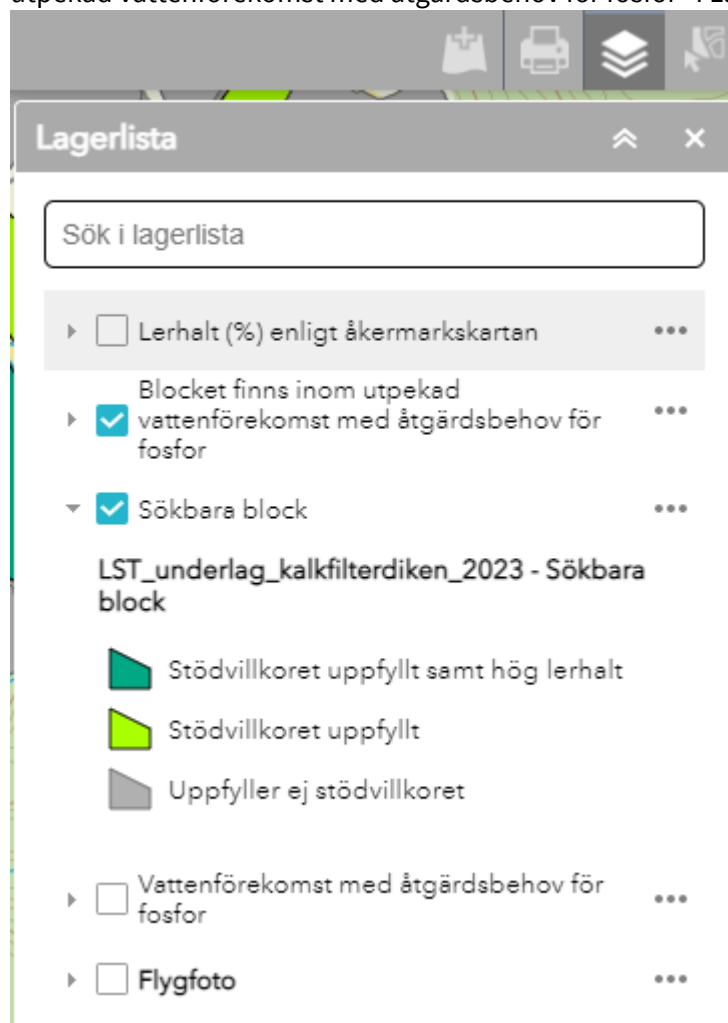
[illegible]tpekad vattenförekomst med åtgärdsbehov för fosfor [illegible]

Lagerlista

Sök i lagerlista

Lerhalt (%) enligt åkermarkskartan

Blocket finns inom utpekad vattenförekomst med åtgärdsbehov för fosfor

Sökbara block

LST_underlag_kalkfilterdiken_2023 - Sökbara block

Stödvillkoret uppfyllt samt hög lerhalt

Stödvillkoret uppfyllt

Uppfyller ej stödvillkoret

Vattenförekomst med åtgärdsbehov för fosfor

Flygfoto